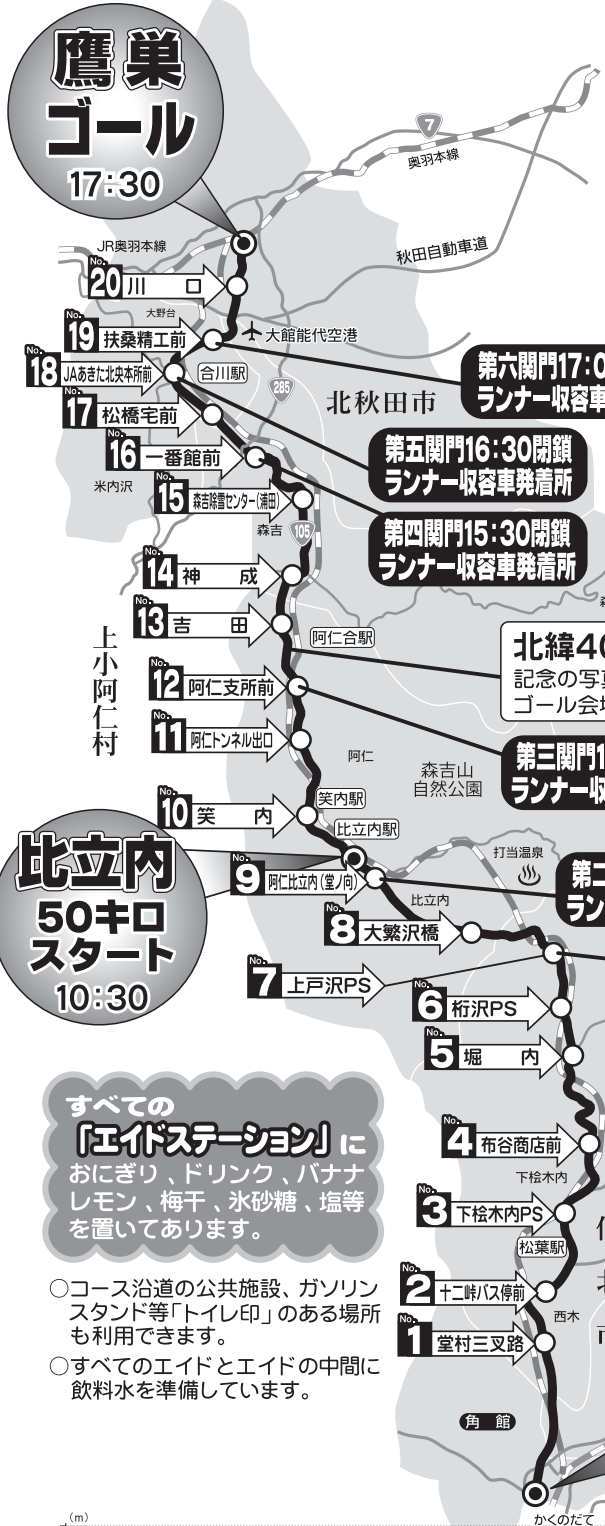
鷹巣
ゴール
17:30

7
奥羽本線
JR奥羽本線
秋田自動車道

No.20 川 口
大野台
No.19 扶桑精工前
大館能代空港
No.18 JAあきた北央本所前
合川駅
285
第六関門17:0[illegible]
ランナー収容車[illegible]
北秋田市
No.17 松橋宅前
第五関門16:30閉鎖
ランナー収容車発着所
No.16 一番館前
米内沢
No.15 森吉除雪センター(湯田)
森吉
105
第四関門15:30閉鎖
ランナー収容車発着所
No.14 神 成
No.13 吉 田
阿仁合駅
北緯4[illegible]
記念の写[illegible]
ゴール会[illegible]
上小阿仁村
No.12 阿仁支所前
No.11 阿仁トンネル出口
阿仁
森吉山
自然公園
第三関門1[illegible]
ランナー収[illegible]
No.10 笑 内
笑内駅
比立内駅
比立内
50キロ
スタート
10:30
No.9 阿仁比立内(堂ノ向)
打当温泉
第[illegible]
ラン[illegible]
比立内
No.8 大繁沢橋
No.7 上戸沢PS
No.6 桁沢PS
No.5 堀 内
すべての
「エイドステーション」に
おにぎり、ドリンク、バナナ
レモン、梅干、氷砂糖、塩等
を置いてあります。
No.4 布谷商店前
下桧木内
No.3 下桧木内PS
松葉駅
○コース沿道の公共施設、ガソリンスタンド等「トイレ印」のある場所も利用できます。
No.2 十二峠バス停前
西木
No.1 堂村三叉路
○すべてのエイドとエイドの中間に飲料水を準備しています。
角 館
(m)
かくのだて